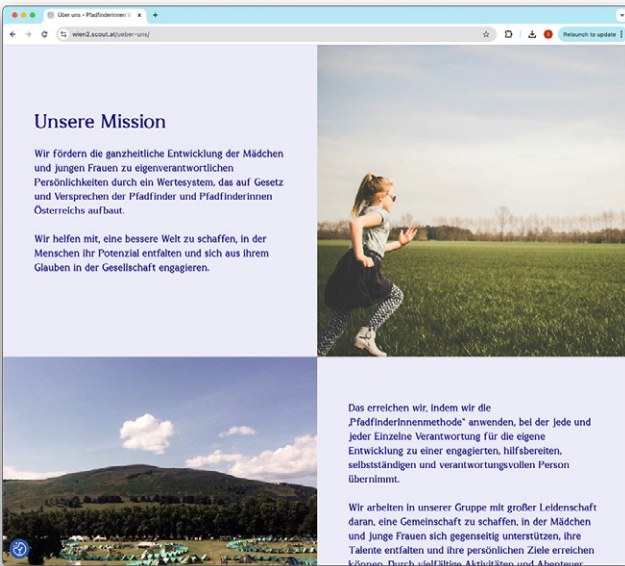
Über uns – Pfadfinderinnen W

wien2.scout.at/ueber-uns/

Relaunch to update

Unsere Mission

Wir fördern die ganzheitliche Entwicklung der Mädchen und jungen Frauen zu eigenverantwortlichen Persönlichkeiten durch ein Wertesystem, das auf Gesetz und Versprechen der Pfadfinder und Pfadfinderinnen Österreichs aufbaut.

Wir helfen mit, eine bessere Welt zu schaffen, in der Menschen ihr Potenzial entfalten und sich aus ihrem Glauben in der Gesellschaft engagieren.

Das erreichen wir, indem wir die „Pfadfinderinnenmethode" anwenden, bei der jede und jeder Einzelne Verantwortung für die eigene Entwicklung zu einer engagierten, hilfsbereiten, selbstständigen und verantwortungsvollen Person übernimmt.

Wir arbeiten in unserer Gruppe mit großer Leidenschaft daran, eine Gemeinschaft zu schaffen, in der Mädchen und junge Frauen sich gegenseitig unterstützen, ihre Talente entfalten und ihre persönlichen Ziele erreichen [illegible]